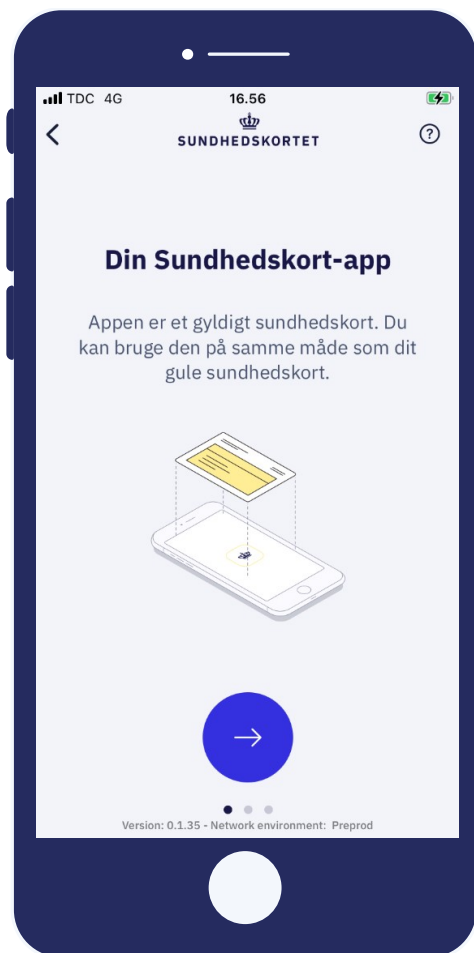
TDC 4G
16.56

<

SUNDHEDSKORTET

?

Din Sundhedskort-app

Appen er et gyldigt sundhedskort. Du kan bruge den på samme måde som dit gule sundhedskort.

→

Version: 0.1.35 - Network environment: Preprod